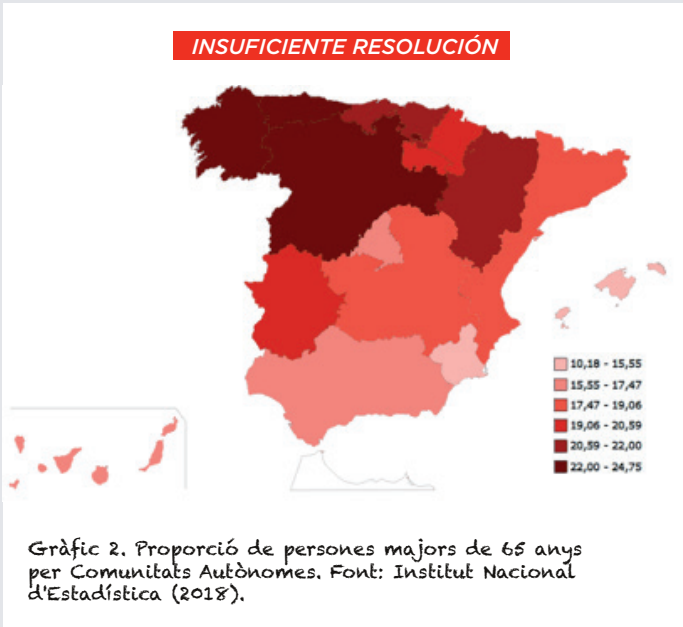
INSUFICIENTE RESOLUCIÓN

10,18 - 15,55
15,55 - 17,47
17,47 - 19,06
19,06 - 20,59
20,59 - 22,00
22,00 - 24,75

Gràfic 2. Proporció de persones majors de 65 anys per Comunitats Autònomes. Font: Institut Nacional d'Estadística (2018).